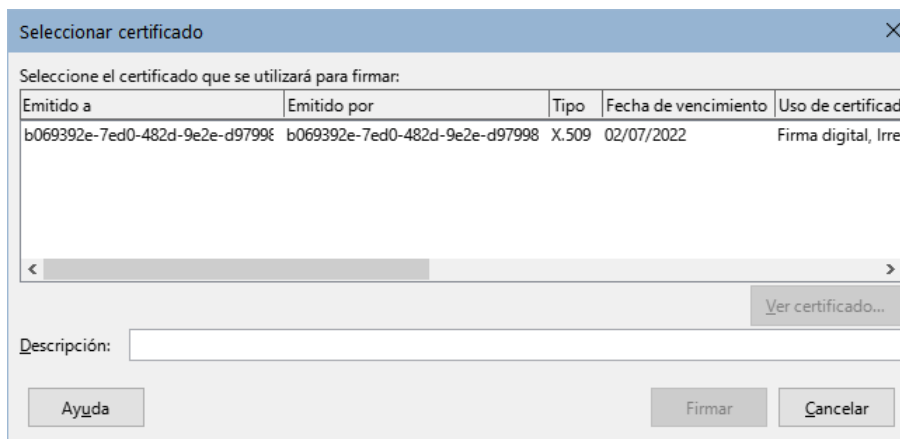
Seleccionar certificado

Seleccione el certificado que se utilizará para firmar:

| Emitido a | Emitido por | Tipo | Fecha de vencimiento | Uso de certificad |
|---|---|---|---|---|
| b069392e-7ed0-482d-9e2e-d97998 | b069392e-7ed0-482d-9e2e-d97998 | X.509 | 02/07/2022 | Firma digital, Irre |

Ver certificado...

Descripción:

Ayuda

Firmar

Cancelar